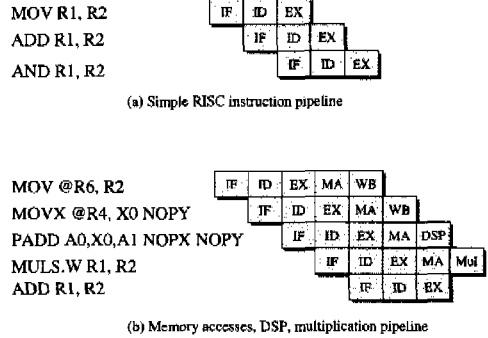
MOV R1, R2
ADD R1, R2
AND R1, R2

IF ID EX
IF ID EX
IF ID EX

(a) Simple RISC instruction pipeline

MOV @R6, R2
MOVX @R4, X0 NOPY
PADD A0,X0,A1 NOPX NOPY
MULS.W R1, R2
ADD R1, R2

IF ID EX MA WB
IF ID EX MA WB
IF ID EX MA DSP
IF ID EX MA Mul
IF ID EX

(b) Memory accesses, DSP, multiplication pipeline